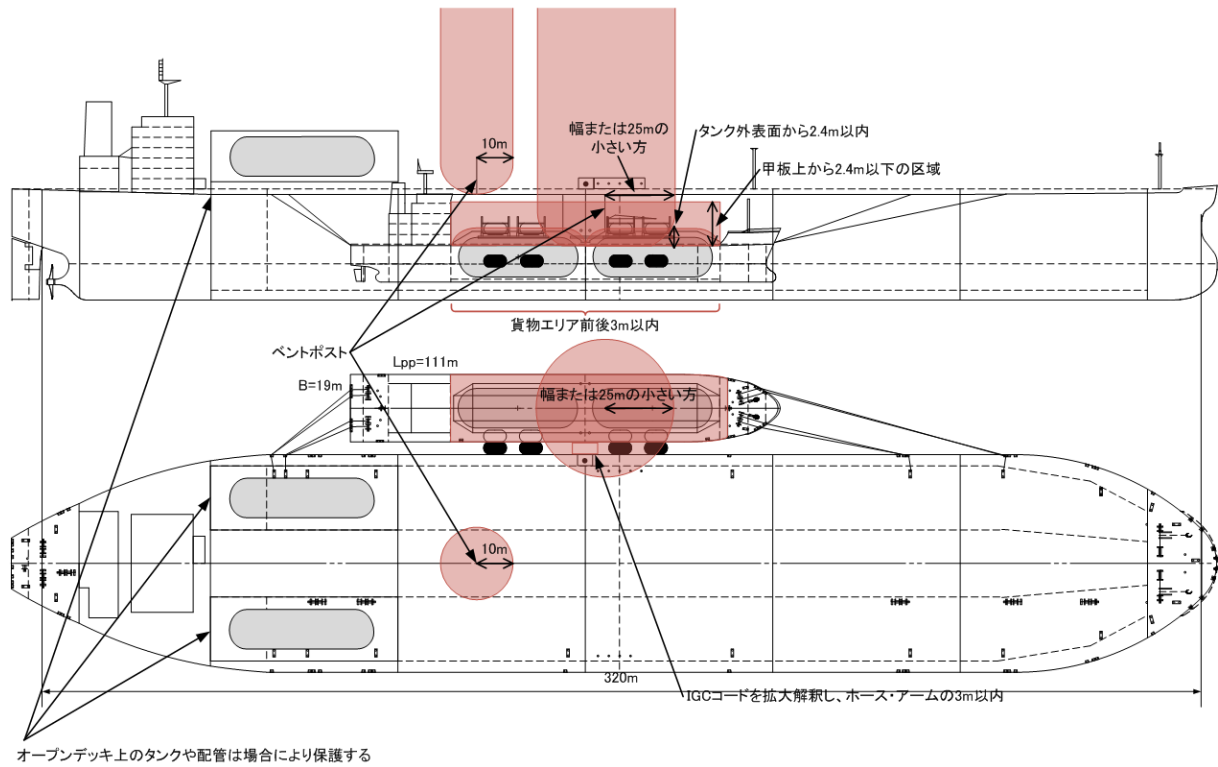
10m

幅または25mの小さい方

タンク外表面から2.4m以内

甲板上から2.4m以下の区域

貨物エリア前後3m以内

ベントポスト

Lpp=111m

B=19m

幅または25mの小さい方

10m

320m

IGCコードを拡大解釈し、ホース・アームの3m以内

オープンデッキ上のタンクや配管は場合により保護する